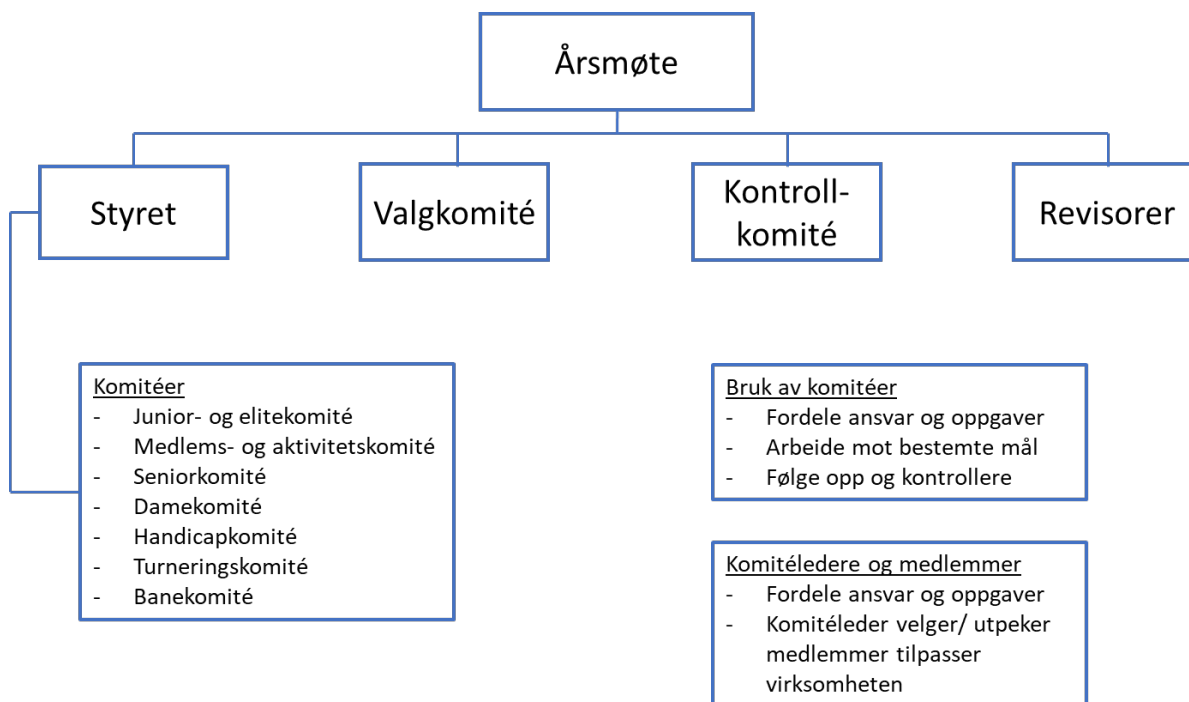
Årsmøte

Styret

Valgkomité

Kontroll-komité

Revisorer

Komitéer
- Junior- og elitekomité
- Medlems- og aktivitetskomité
- Seniorkomité
- Damekomité
- Handicapkomité
- Turneringskomité
- Banekomité

Bruk av komitéer
- Fordele ansvar og oppgaver
- Arbeide mot bestemte mål
- Følge opp og kontrollere

Komitéledere og medlemmer
- Fordele ansvar og oppgaver
- Komitéleder velger/ utpeker medlemmer tilpasser virksomheten